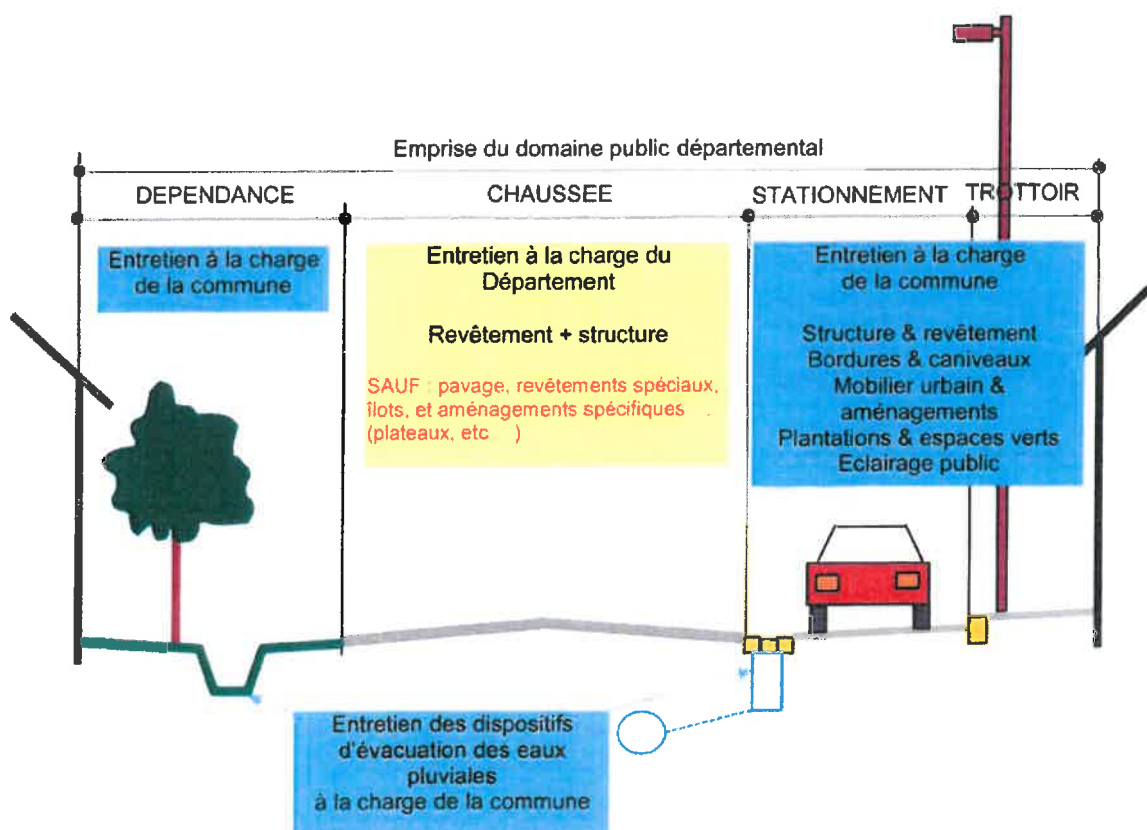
Emprise du domaine public départemental

DEPENDANCE

CHAUSSEE

STATIONNEMENT

TROTTOIR

Entretien à la charge de la commune

Entretien à la charge du Département

Revêtement + structure

SAUF : pavage, revêtements spéciaux, îlots, et aménagements spécifiques (plateaux, etc )

Entretien à la charge de la commune

Structure & revêtement
Bordures & caniveaux
Mobilier urbain & aménagements
Plantations & espaces verts
Eclairage public

Entretien des dispositifs d'évacuation des eaux pluviales à la charge de la commune